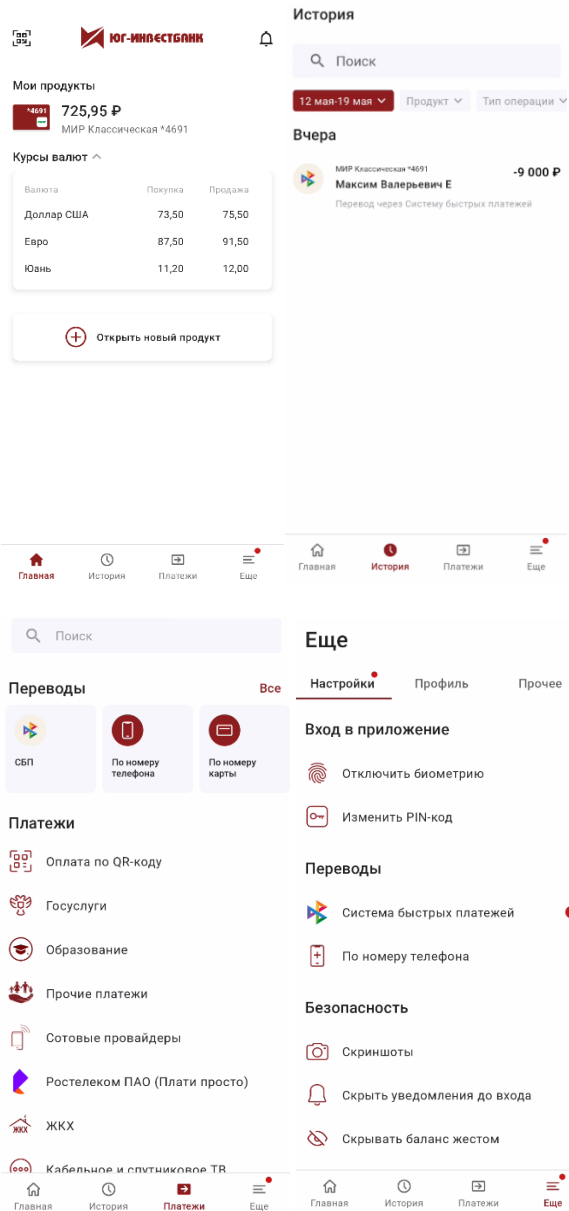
ЮГ-ИНВЕСТБАНК

Мои продукты

*4691
725,95 ₽
МИР Классическая *4691

Курсы валют

| Валюта | Покупка | Продажа |
|---|---|---|
| Доллар США | 73,50 | 75,50 |
| Евро | 87,50 | 91,50 |
| Юань | 11,20 | 12,00 |

Открыть новый продукт

Главная История Платежи Еще

История

Поиск

12 мая-19 мая Продукт Тип операции

Вчера

МИР Классическая *4691
Максим Валерьевич Е
-9 000 ₽
Перевод через Систему быстрых платежей

Главная История Платежи Еще

Поиск

Переводы Все

СБП
По номеру телефона
По номеру карты

Платежи

Оплата по QR-коду

Госуслуги

Образование

Прочие платежи

Сотовые провайдеры

Ростелеком ПАО (Плати просто)

ЖКХ

ЖКХ

Кабельное и спутниковое ТВ

Главная История Платежи Еще

Еще

Настройки Профиль Прочее

Вход в приложение

Отключить биометрию

Изменить PIN-код

Переводы

Система быстрых платежей

По номеру телефона

Безопасность

Скриншоты

Скрыть уведомления до входа

Скрывать баланс жестом

Главная История Платежи Еще